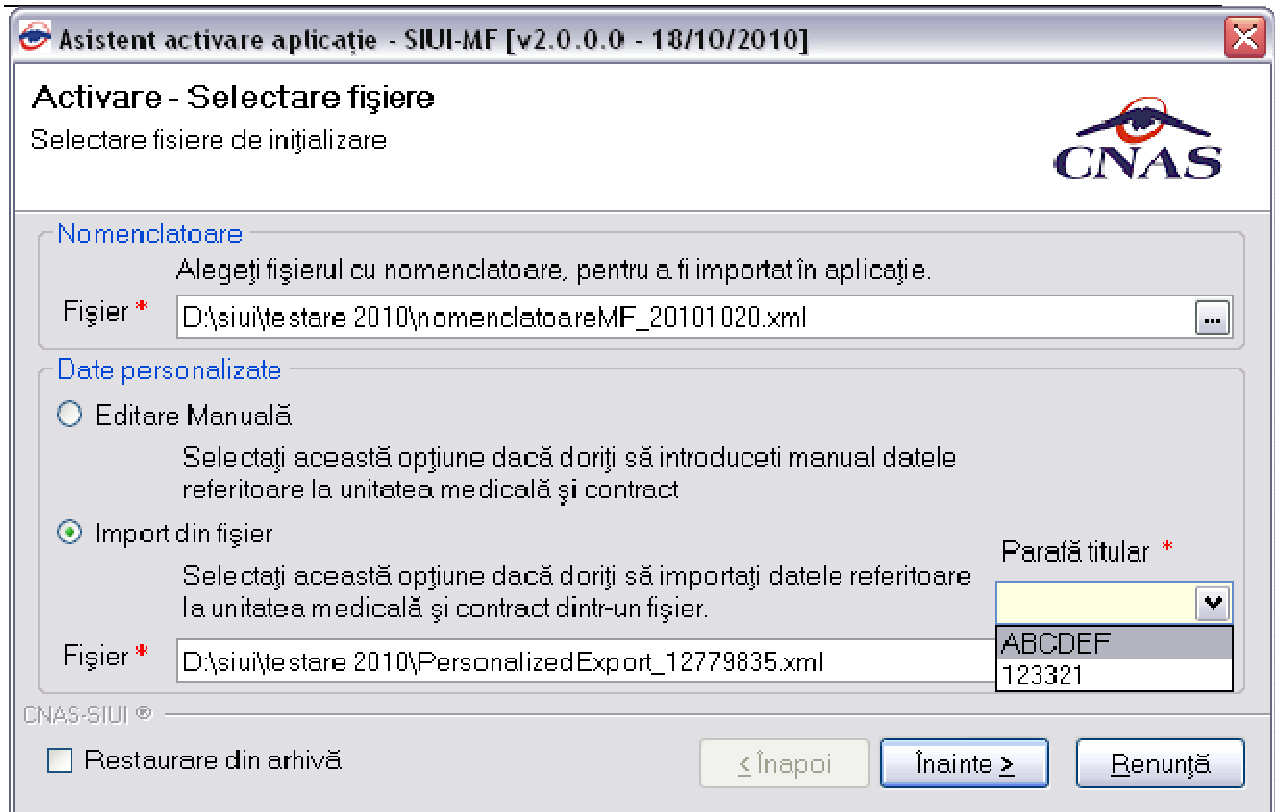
Asistent activare aplicație - SIUI-MF [v2.0.0.0 - 18/10/2010]

Activare - Selectare fișiere
Selectare fisiere de inițializare

CNAS

Nomenclatoare
Alegeți fișierul cu nomenclatoare, pentru a fi importat în aplicație.
Fișier * D:\siui\testare 2010\nomenclatoareMF_20101020.xml ...

Date personalizate
Editare Manuală
Selectați această opțiune dacă doriți să introduceti manual datele referitoare la unitatea medicală și contract
Import din fișier
Selectați această opțiune dacă doriți să importați datele referitoare la unitatea medicală și contract dintr-un fișier.
Parafă titular *
ABCDEF
123321
Fișier * D:\siui\testare 2010\PersonalizedExport_12779835.xml

CNAS-SIUI ®
Restaurare din arhivă
< Înapoi
Înainte >
Renunță